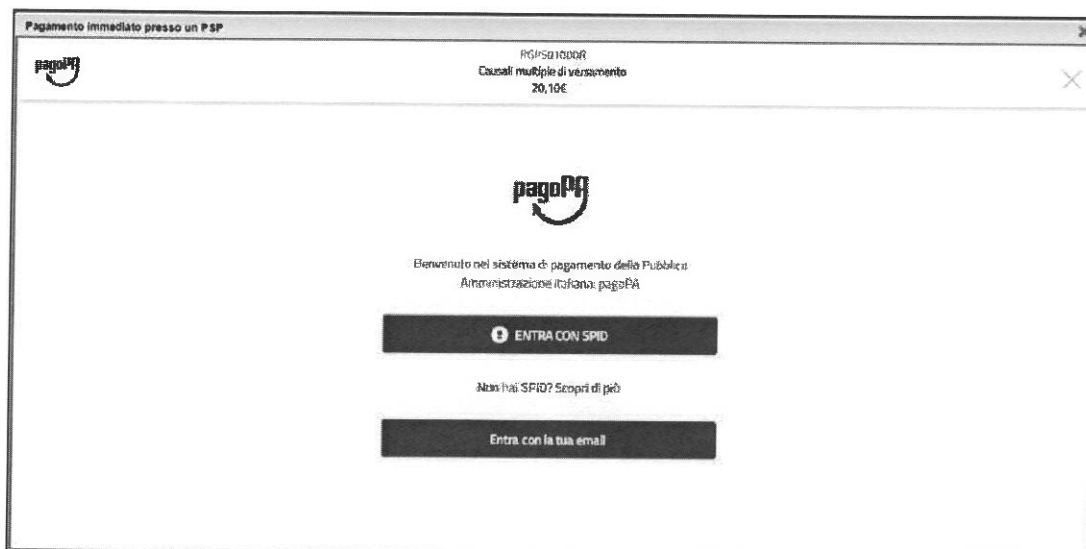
Pagamento immediato presso un PSP

pagoPA

RGPS01000R
Causali multiple di versamento
20,10€

pagoPA

Benvenuto nel sistema di pagamento della Pubblica Amministrazione italiana: pagoPA

ENTRA CON SPID

Non hai SPID? Scopri di più

Entra con la tua email